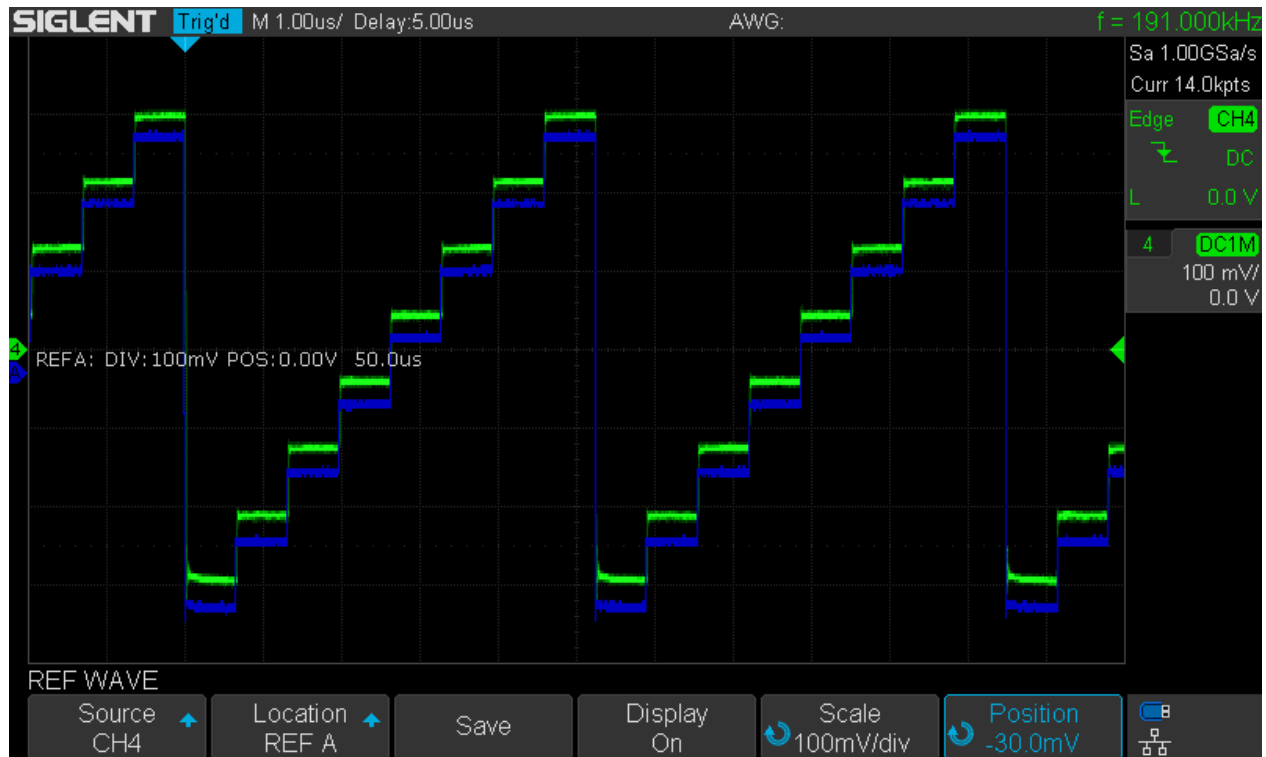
SIGLENT Trig'd M 1.00us/ Delay:5.00us AWG: f = 191.000kHz

Sa 1.00GSa/s
Curr 14.0kpts

Edge CH4
DC
L 0.0 V

4 DC1M
100 mV/
0.0 V

4
A
REFA: DIV:100mV POS:0.00V 50.0us

REF WAVE

Source CH4
Location REF A
Save
Display On
Scale 100mV/div
Position -30.0mV